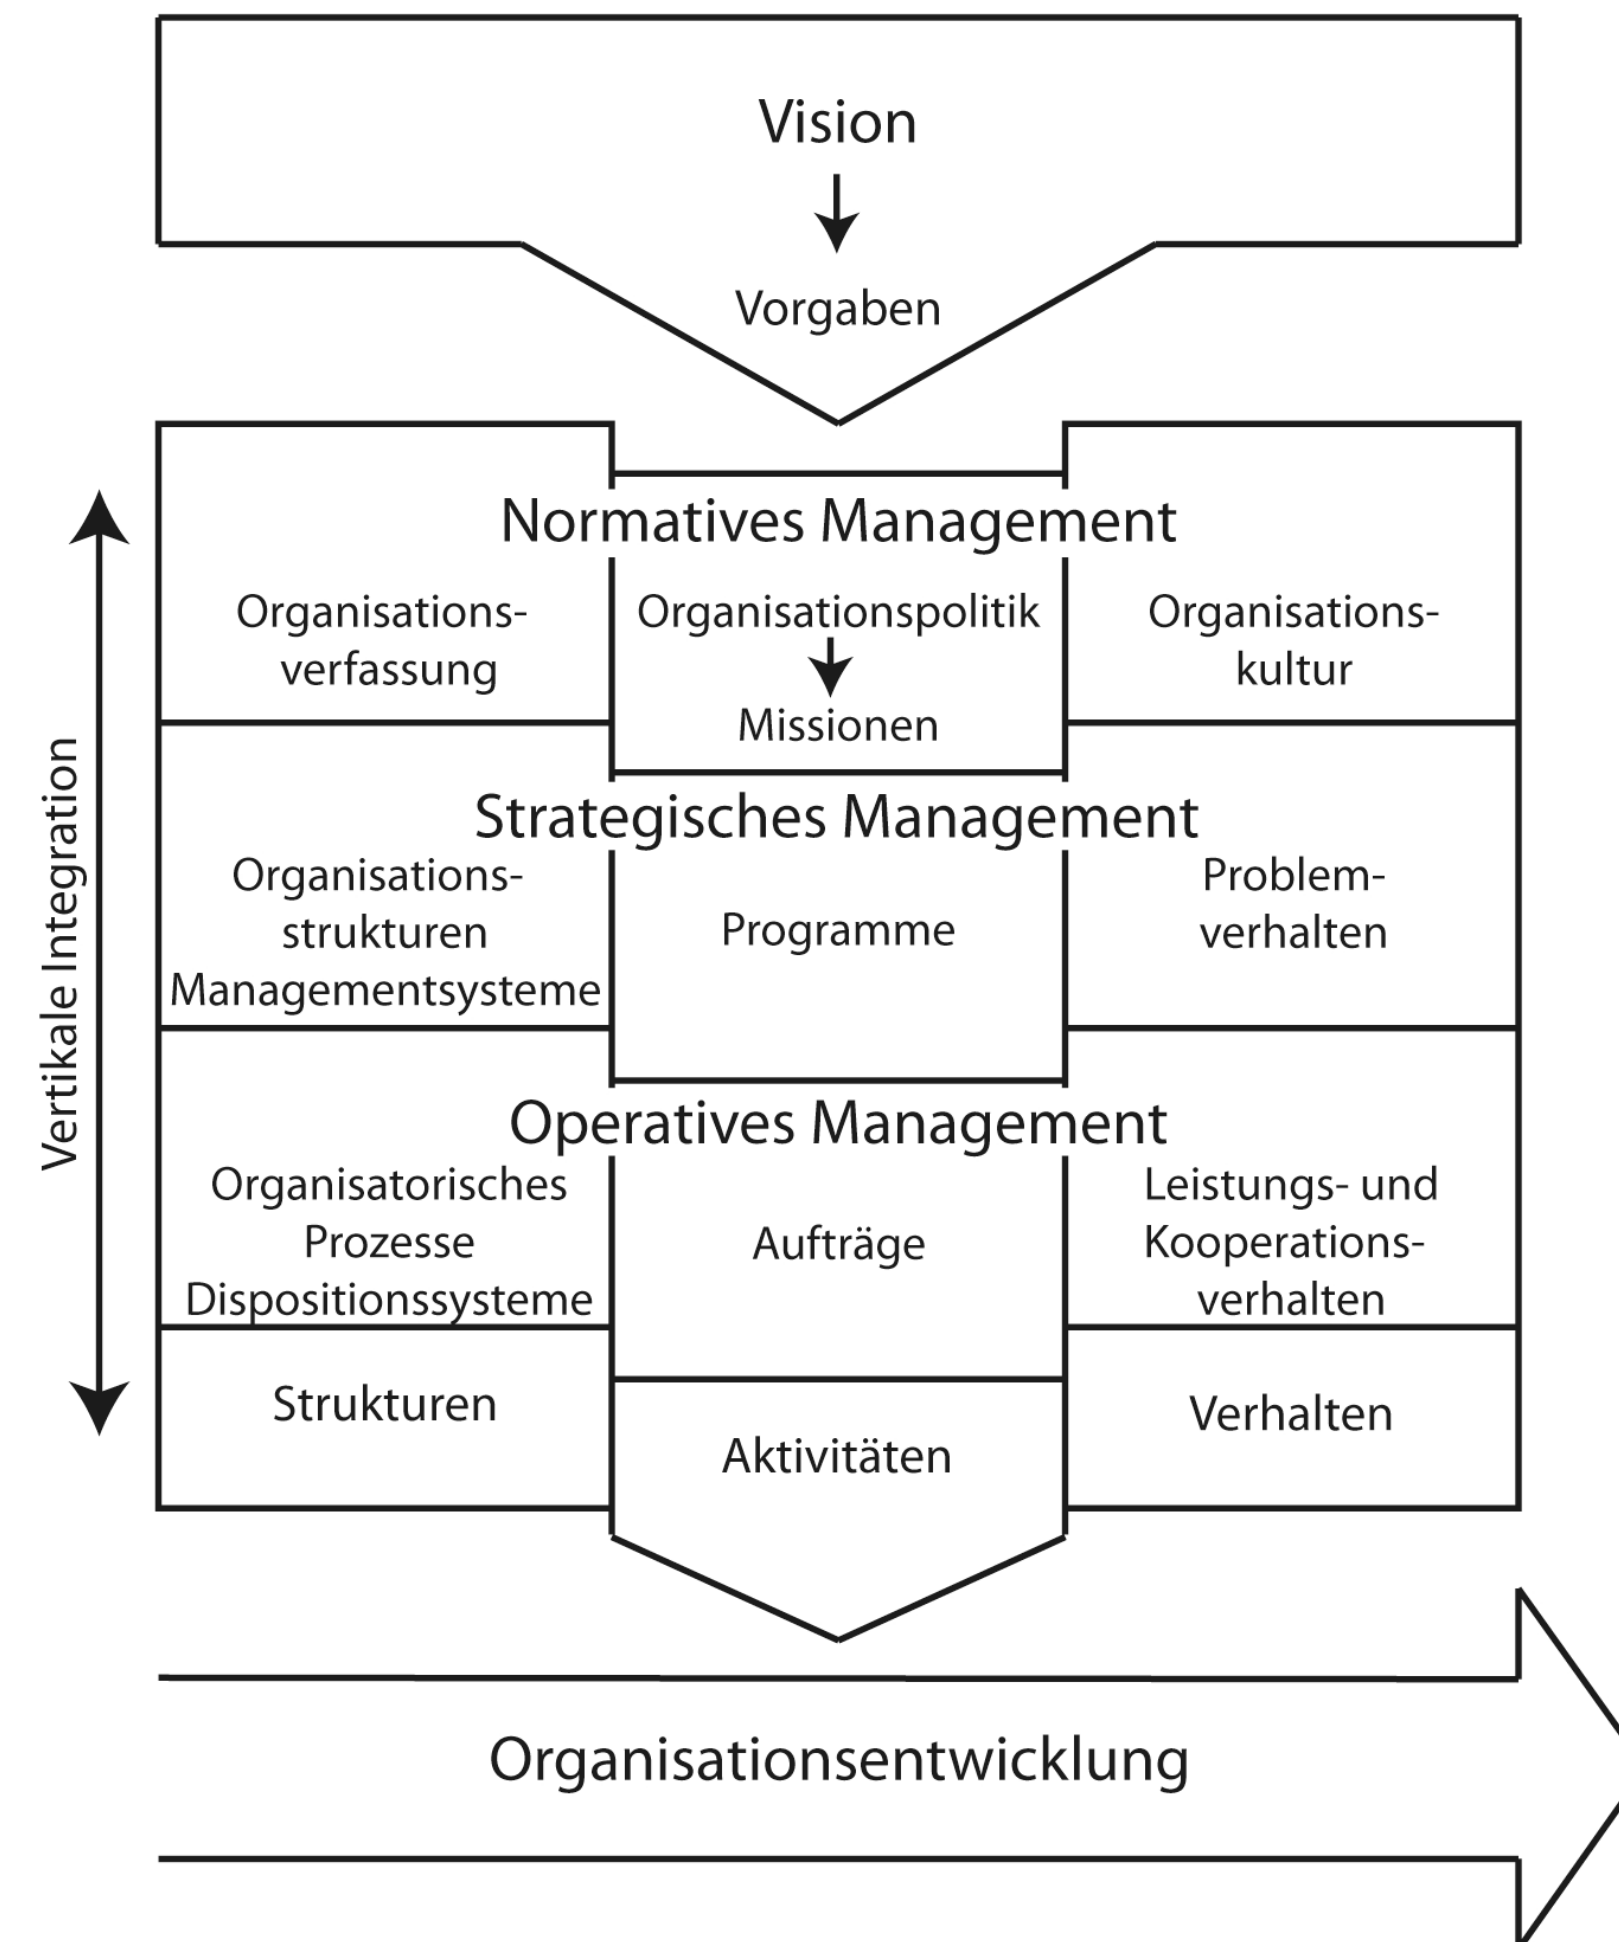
Vision

Vorgaben

Vertikale Integration

Normatives Management

Organisationsverfassung

Organisationspolitik

Missionen

Organisationskultur

Strategisches Management

Organisationsstrukturen Managementsysteme

Programme

Problemverhalten

Operatives Management

Organisatorisches Prozesse Dispositionssysteme

Aufträge

Leistungs- und Kooperationsverhalten

Strukturen

Aktivitäten

Verhalten

Organisationsentwicklung